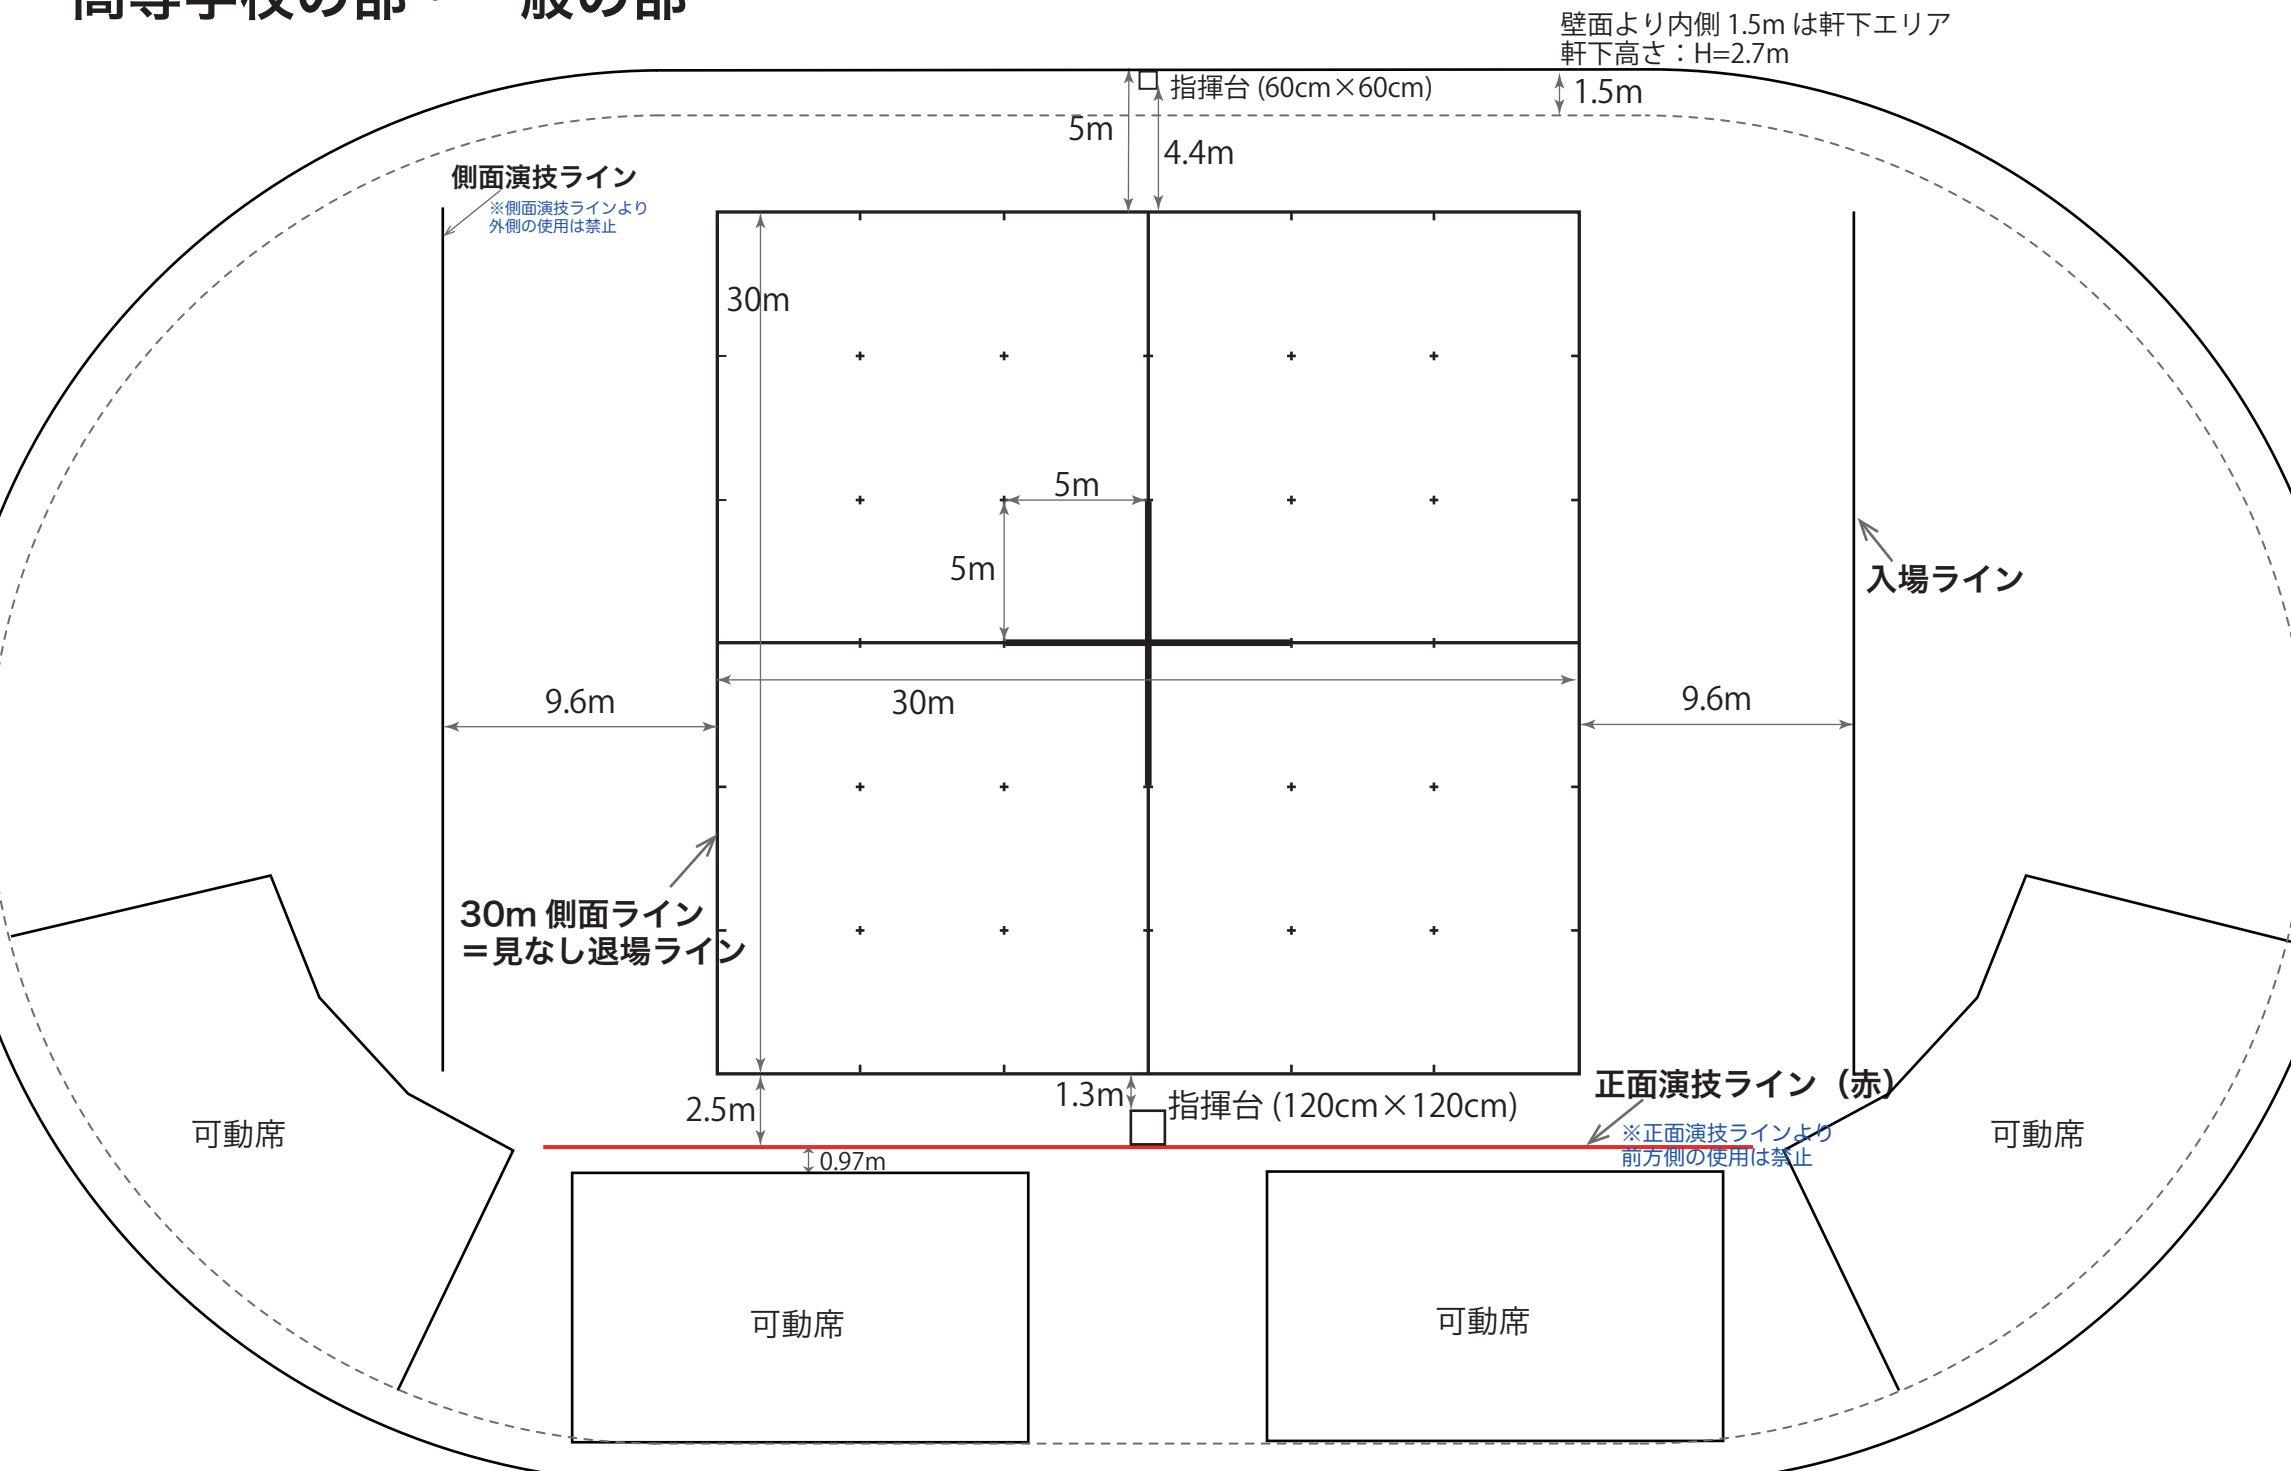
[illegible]

壁面より内側 1.5m は軒下エリア
軒下高さ：H=2.7m

指揮台 (60cm×60cm)

1.5m

5m

4.4m

側面演技ライン
※側面演技ラインより外側の使用は禁止

30m

5m

5m

入場ライン

9.6m

30m

9.6m

30m 側面ライン
＝見なし退場ライン

正面演技ライン（赤）

2.5m

1.3m

指揮台 (120cm×120cm)

※正面演技ラインより前方側の使用は禁止

0.97m

可動席

可動席

可動席

可動席